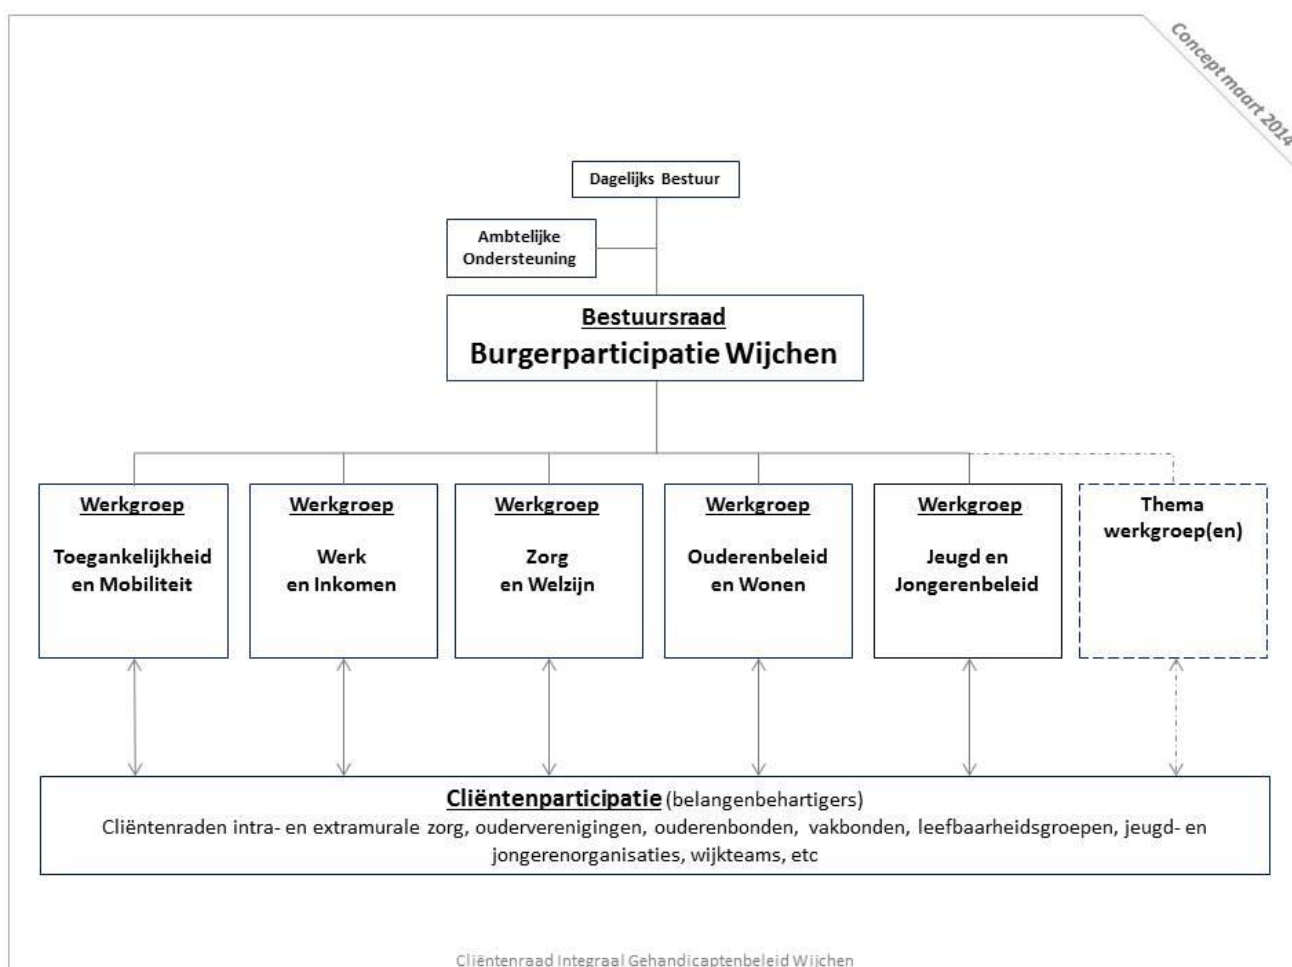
Concept maart 2014

Dagelijks Bestuur

Ambtelijke Ondersteuning

Bestuursraad
Burgerparticipatie Wijchen

Werkgroep
Toegankelijkheid en Mobiliteit

Werkgroep
Werk en Inkomen

Werkgroep
Zorg en Welzijn

Werkgroep
Ouderenbeleid en Wonen

Werkgroep
Jeugd en Jongerenbeleid

Thema werkgroep(en)

Cliëntenparticipatie (belangenbehartigers)
Cliëntenraden intra- en extramurale zorg, ouderverenigingen, ouderenbonden, vakbonden, leefbaarheidsgroepen, jeugd- en jongerenorganisaties, wijkteams, etc

Cliëntenraad Integraal Gehandicaptenbeleid Wijchen